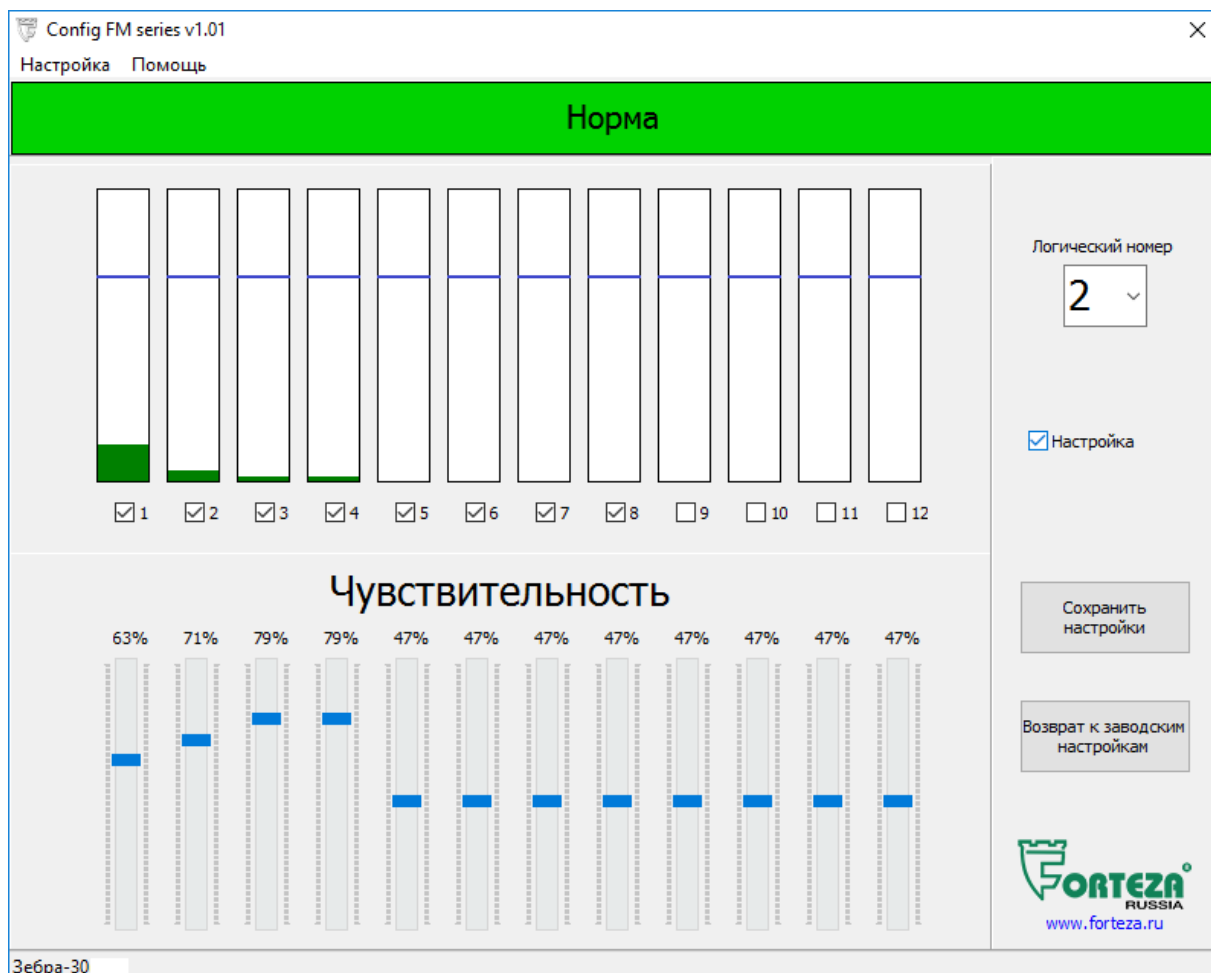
Config FM series v1.01

Настройка Помощь

Норма

Логический номер

2

Настройка

1 2 3 4 5 6 7 8 9 10 11 12

Чувствительность

63% 71% 79% 79% 47% 47% 47% 47% 47% 47% 47% 47%

Сохранить настройки

Возврат к заводским настройкам

FORTEZA RUSSIA

www.forteza.ru

Зебра-30